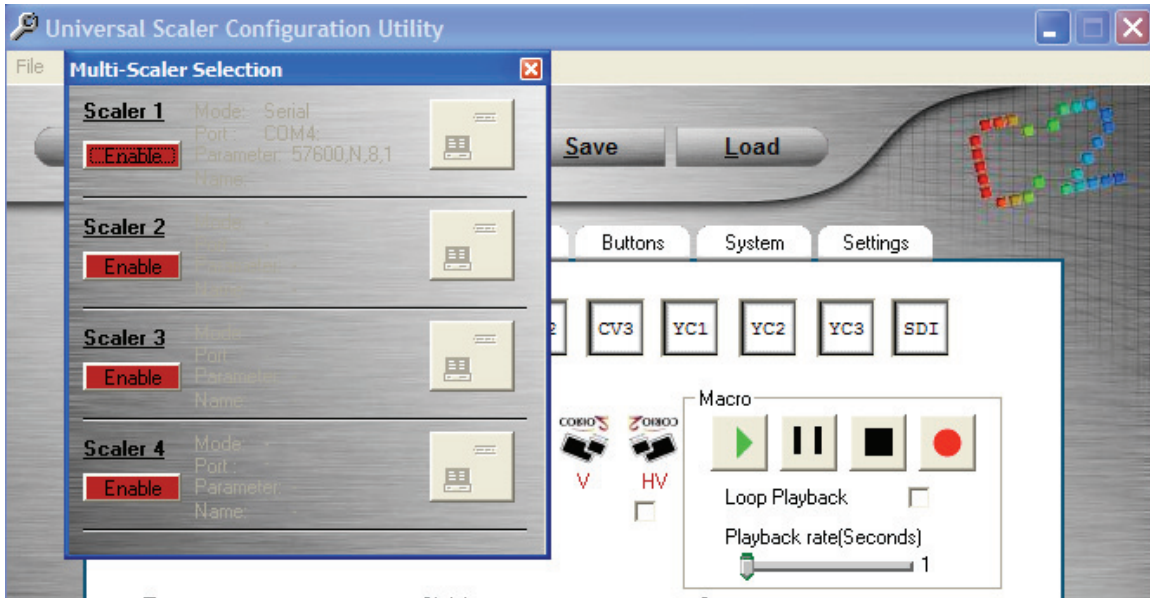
Universal Scaler Configuration Utility

File

Multi-Scaler Selection

Scaler 1
Enable
Mode: Serial
Port: COM4:
Parameter: 57600,N,8,1
Name:

Scaler 2
Enable
Mode:
Port:
Parameter:
Name:

Scaler 3
Enable
Mode:
Port:
Parameter:
Name:

Scaler 4
Enable
Mode:
Port:
Parameter:
Name:

Save
Load

Buttons
System
Settings

CV3
YC1
YC2
YC3
SDI

COBIO
COBIO
V
HV

Macro
Loop Playback
Playback rate(Seconds)
1